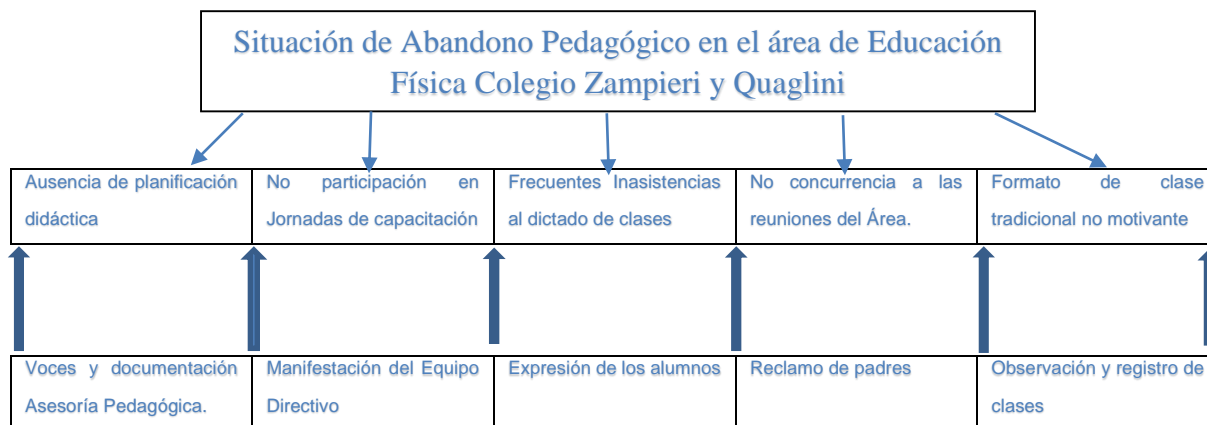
Situación de Abandono Pedagógico en el área de Educación Física Colegio Zampieri y Quaglini

| Ausencia de planificación didáctica | No participación en Jornadas de capacitación | Frecuentes Inasistencias al dictado de clases | No concurrencia a las reuniones del Área. | Formato de clase tradicional no motivante |
|---|---|---|---|---|

| Voces y documentación Asesoría Pedagógica. | Manifestación del Equipo Directivo | Expresión de los alumnos | Reclamo de padres | Observación y registro de clases |
|---|---|---|---|---|